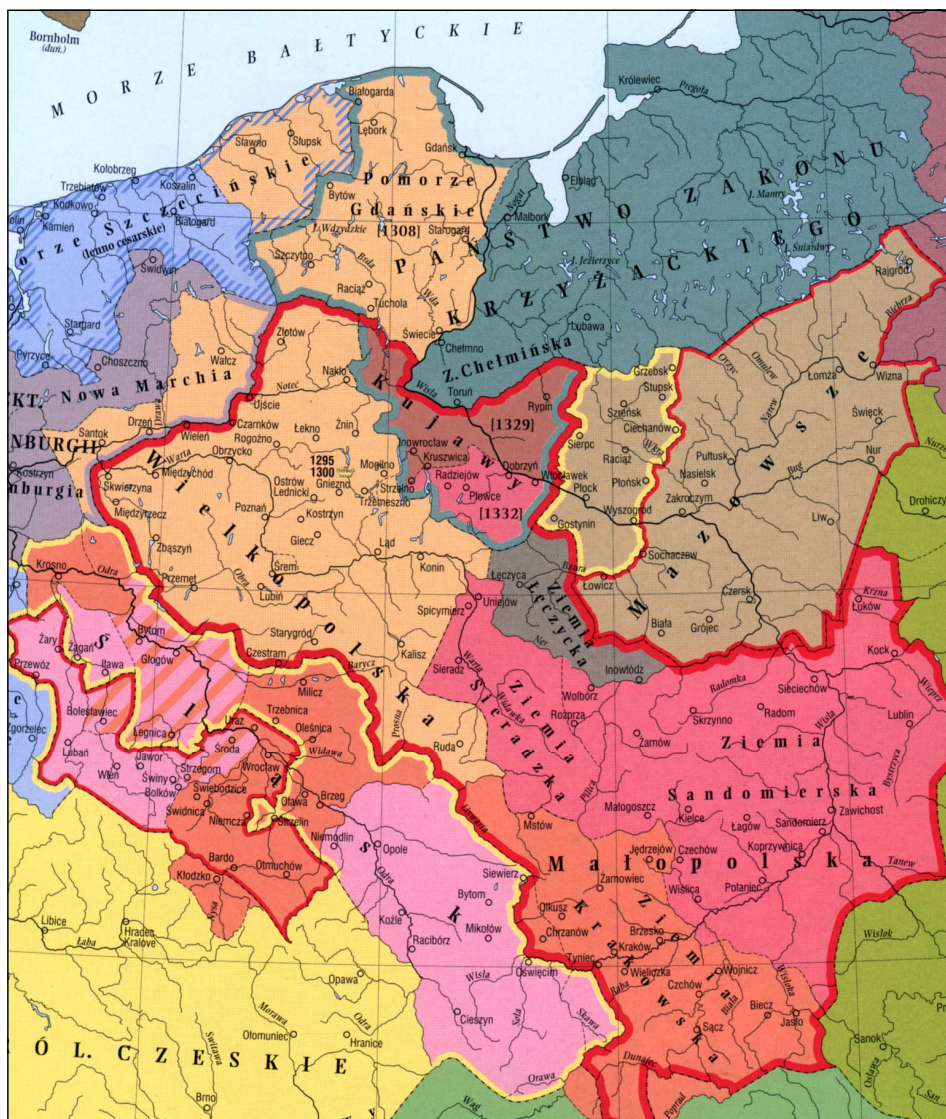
Bornholm
(duń.)

MORZE BAŁTYCKIE

Białogarda
Lębork
Sławno
Słupsk
Gdańsk
Kołobrzeg
Pomorze
Gdańskie
[1308]
Trzebiatów
Koszalin
Elbląg
Królewiec
Pregoła
Kodkowo
Bytów
Malbork
Nogat
Kamień
Białogard
J. Wdzydzkie
Starogard
Szczytno
J. Mamry
Pomorze Szczecińskie
(lenno cesarskie)
Świdwin
Brda
Raciąż
Wda
J. Jeziorzyce
J. Śniardwy
Tuchola
Stargard
Świecie
Łubawa
Rajgród
PAŃSTWO ZAKONU KRZYŻACKIEGO
Pyrzyce
Choszczno
Wałcz
Złotów
Chełmno
Z. Chełmińska
Biebrza
Nowa Marchia
Noteć
Nakło
Wisła
Toruń
Grzebsk
Orzyc
Omulew
Łomża
Wizna
Santok
Drzeń
Ujście
Rypin
Stupsk
Czarnków
Łekno
Żnin
[1329]
Szreńsk
Ciechanów
Narew
Święck
Wieleń
Rogoźno
Kujawy
Sierpc
Warta
Obrzycko
1295
1300
Inowrocław
Dobrzyń
Raciąż
Pułtusk
Nur
Międzychód
Mogilno
Kruszwica
Włocławek
Wkra
Nasielsk
Skwierzyna
Ostrów Lednicki
Gniezno
Strzelno
Radziejów
Płock
Płońsk
Bug
Kostrzyn
Trzemeszno
Pławce
Zakroczym
Drohiczyn
Międzyrzecz
Poznań
Kostrzyn
[1332]
Wyszogród
Liw
Zbąszyń
Giecz
Ląd
Gostynin
Sochaczew
Krosno
Odra
Wielkopolska
Konin
Łęczyca
Bzura
Łowicz
Mazowsze
Przemęt
Śrem
Uniejów
Ziemia Łęczycka
Czersk
Krzna
Łuków
Bytom
Obra
Lubiń
Spicymierz
Żary
Żagań
Głogów
Starygród
Ner
Biała
Grójec
Kock
Przewóz
Iława
Czestram
Kalisz
Inowłódz
Barycz
Milicz
Sieradz
Warta
Wolbórz
Sieciechów
Bolesławiec
Trzebnica
Oleśnica
Widawka
Ziemia Sieradzka
Rozprza
Radom
Wisła
Lublin
Lubań
Legnica
Uraz
Środa
Skrzynno
Bystrzyca
Jawor
Wrocław
Widawa
Ruda
Żarnów
Ziemia
Wieprz
Wleń
Strzegom
Prosna
Świny
Świebodzice
Oława
Brzeg
Pilica
Sandomierska
Zawichost
Bolków
Świdnica
Niemcza
Strzelin
Małogoszcz
Niemodlin
Mstów
Kielce
Łagów
Sandomierz
Opole
Jędrzejów
Czechów
Koprzywnica
Bardo
Otmuchów
Siewierz
Żarnowiec
Tanew
Kłodzko
Małopolska
Wiślica
Połaniec
Bytom
Olkusz
Brzesko
Libice
Mikołów
Ziemia Krakowska
Chrzanów
Kraków
Wisłok
Hradec Kralove
Koźle
Racibórz
Tyniec
Wojnicz
Łaba
Wieliczka
Czchów
Wisła
Oświęcim
Raba
Biała
Biecz
Opawa
Sącz
Jasło
Sanok
Skawa
Morawa
Odra
Soła
Ołomuniec
Hranice
Cieszyn
Dunajec
Orawa
Poprad
Wag
Brno
Svitawa
Oslawa
KRÓL. CZESKIE